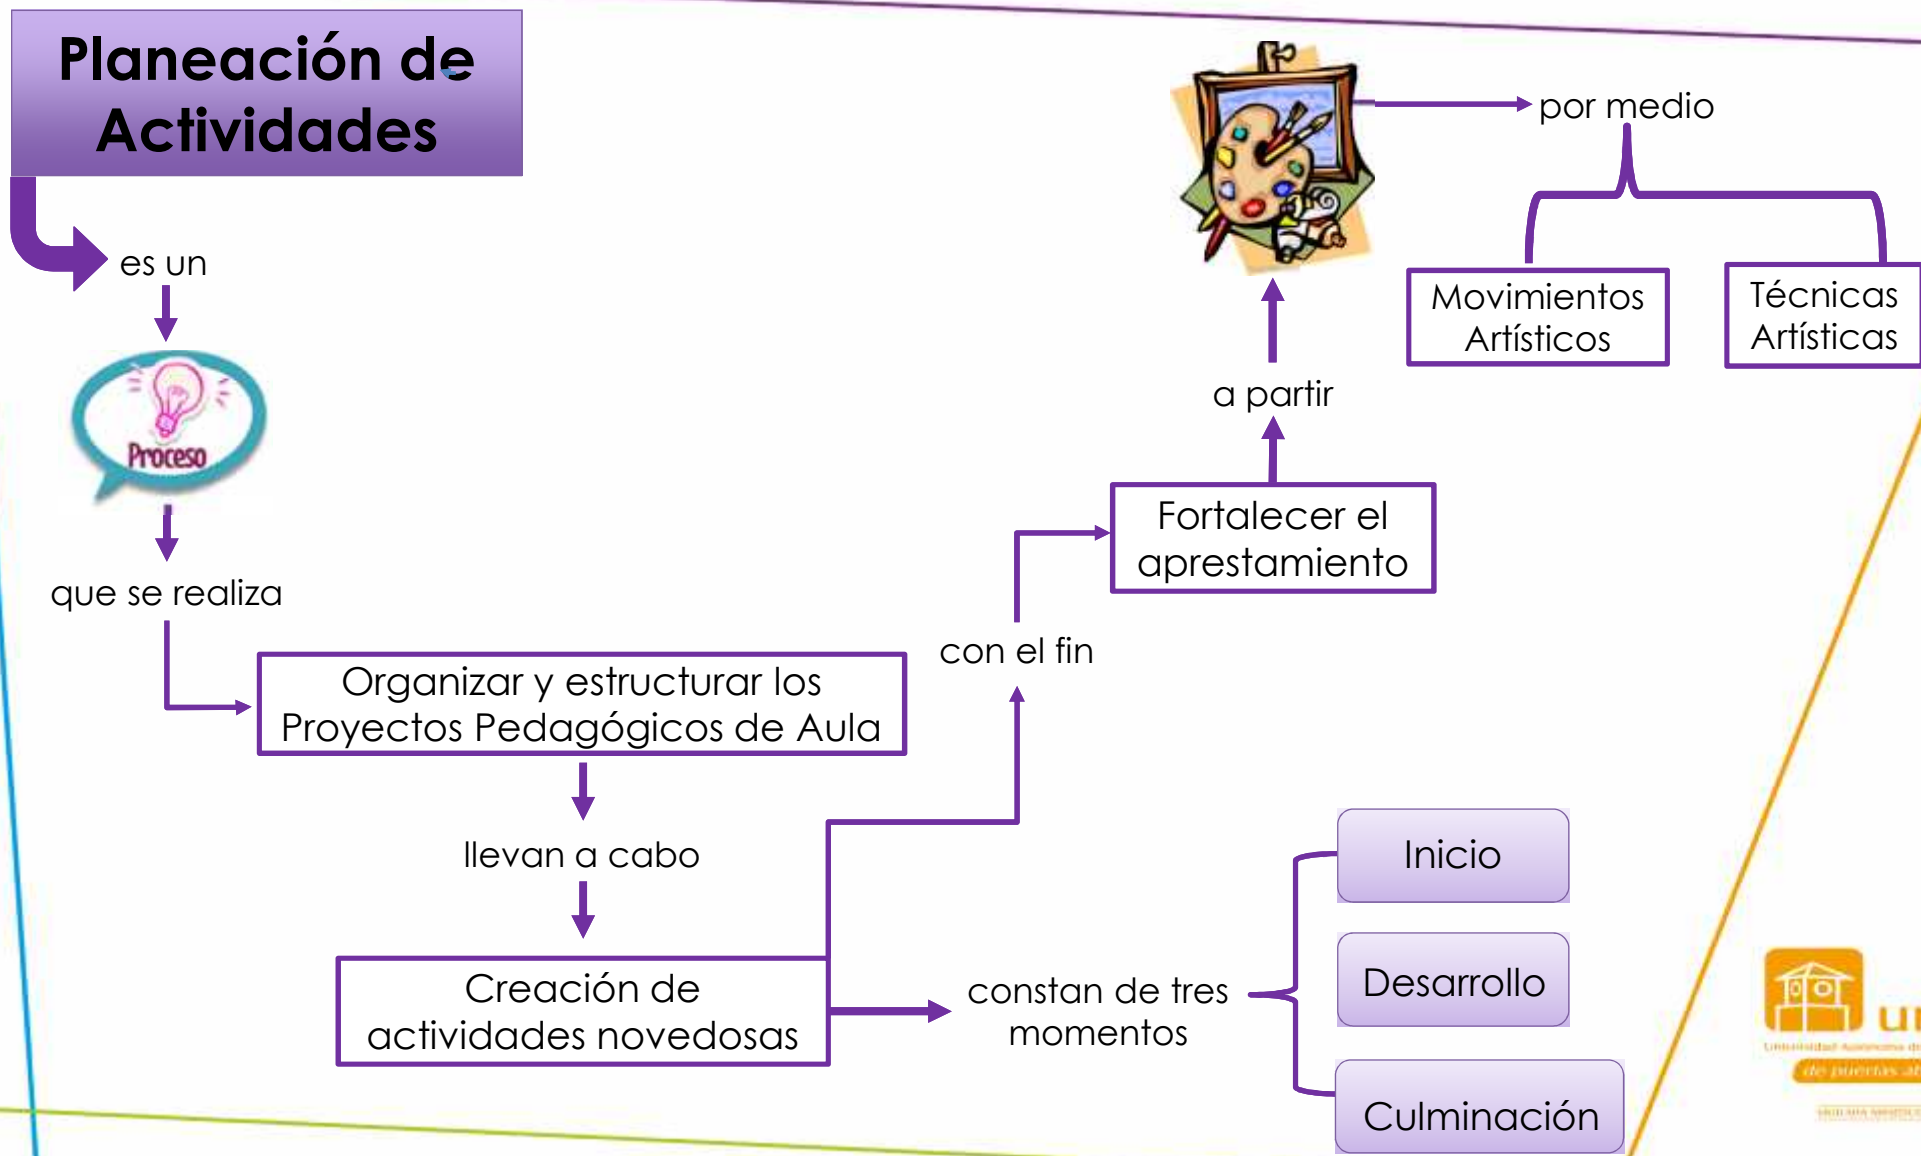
Planeación de Actividades

es un

Proceso

que se realiza

Organizar y estructurar los Proyectos Pedagógicos de Aula

llevan a cabo

Creación de actividades novedosas

con el fin

Fortalecer el aprestamiento

a partir

por medio

Movimientos Artísticos

Técnicas Artísticas

constan de tres momentos

Inicio

Desarrollo

Culminación

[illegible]